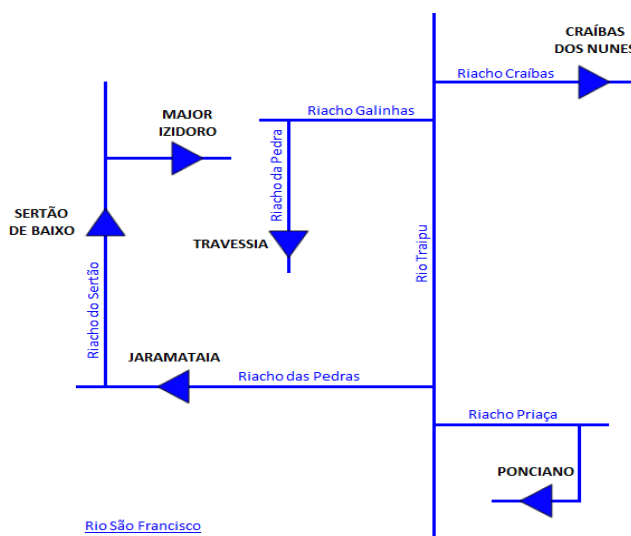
CRAÍBAS DOS NUNES

Riacho Craíbas

MAJOR IZIDORO

Riacho Galinhas

Riacho da Pedra

SERTÃO DE BAIXO

TRAVESSIA

Rio Traipu

Riacho do Sertão

JARAMATAIA

Riacho das Pedras

Riacho Priaça

PONCIANO

Rio São Francisco